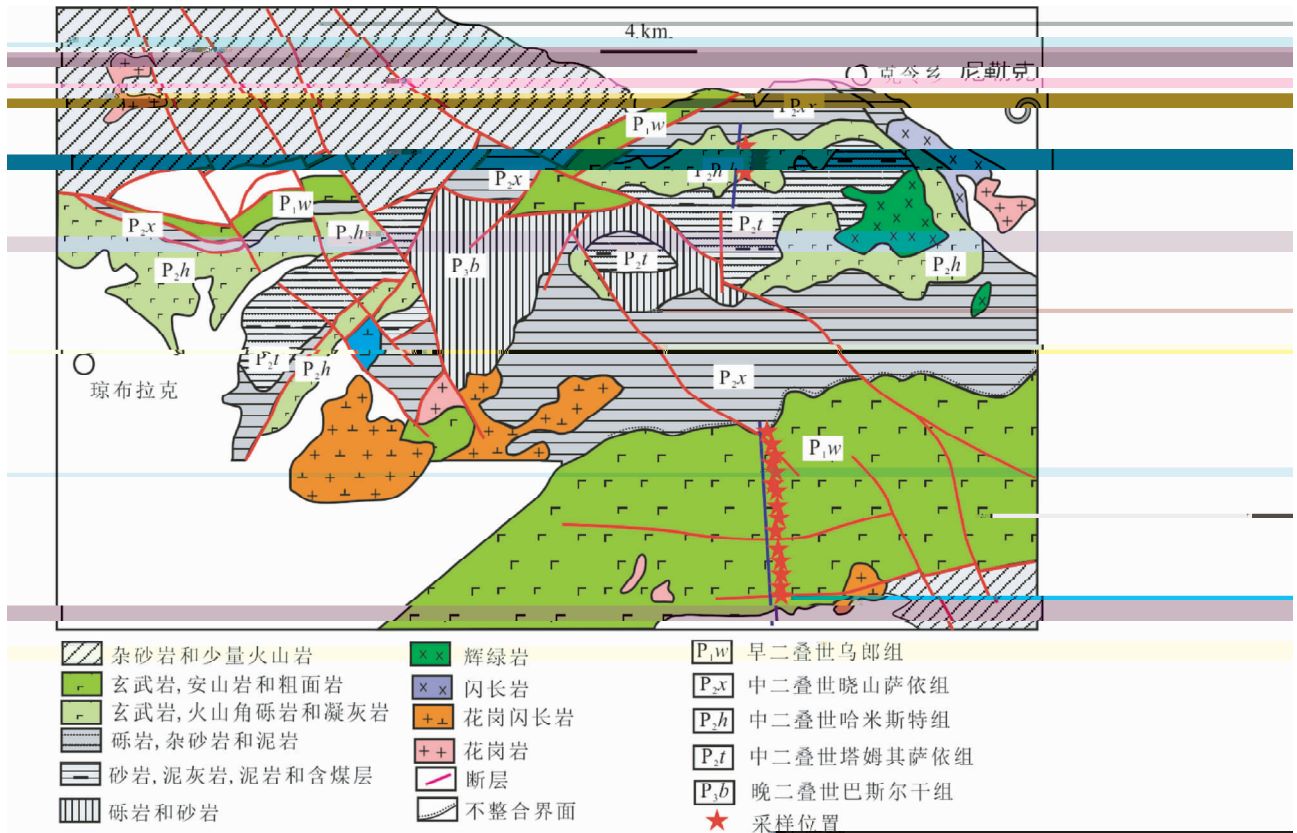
4 km

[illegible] 尼勒克

$P_1w$

$P_2x$

$P_2h$

$P_2t$

$P_1w$

$P_2x$

$P_2x$

$P_2h$

$P_3b$

$P_2t$

$P_2t$

$P_2h$

$P_2h$

$P_2t$

$P_2h$

琼布拉克

$P_2x$

$P_1w$

杂砂岩和少量火山岩

玄武岩, 安山岩和粗面岩

玄武岩, 火山角砾岩和凝灰岩

砾岩, 杂砂岩和泥岩

砂岩, 泥灰岩, 泥岩和含煤层

砾岩和砂岩

辉绿岩

闪长岩

花岗闪长岩

花岗岩

断层

不整合界面

$P_1w$ 早二叠世乌郎组

$P_2x$ 中二叠世晓山萨依组

$P_2h$ 中二叠世哈米斯特组

$P_2t$ 中二叠世塔姆其萨依组

$P_3b$ 晚二叠世巴斯尔干组

采样位置